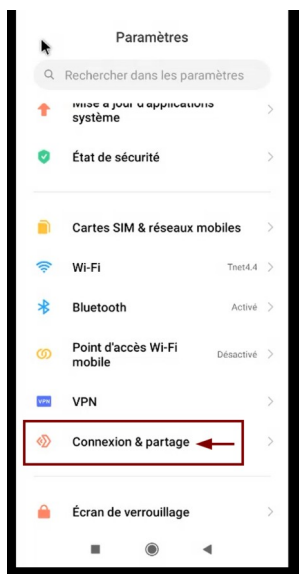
Paramètres

Rechercher dans les paramètres

Mise à jour d'applications système

État de sécurité

Cartes SIM & réseaux mobiles

Wi-Fi Tnet4.4

Bluetooth Activé

Point d'accès Wi-Fi mobile Désactivé

VPN

Connexion & partage

Écran de verrouillage